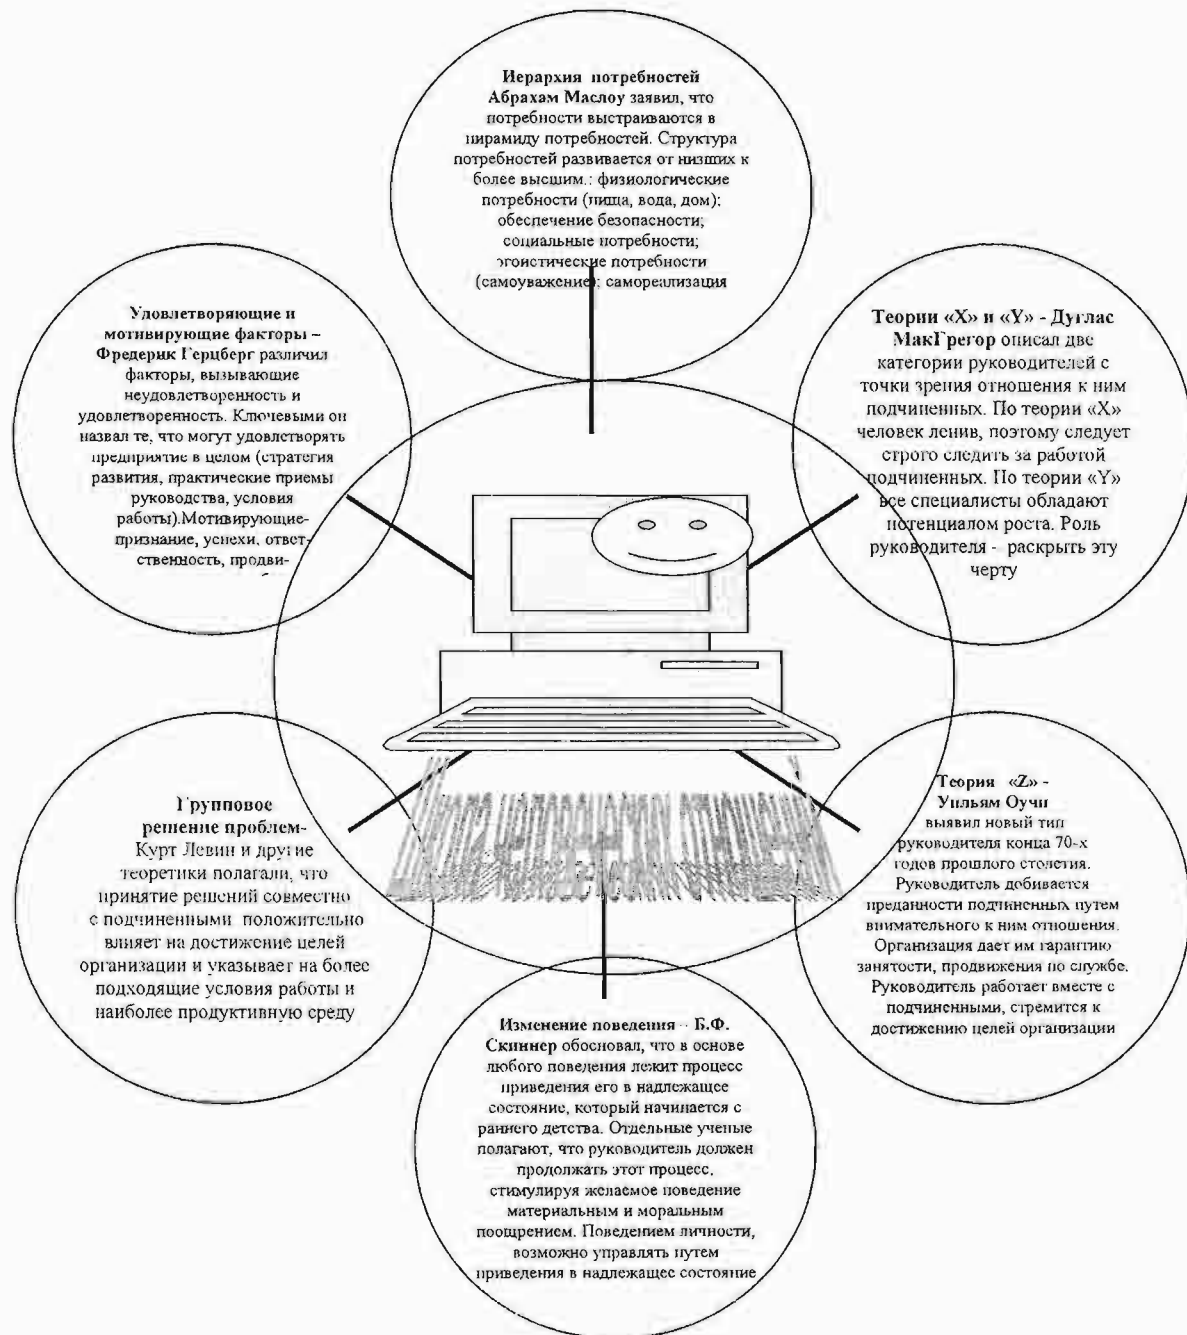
Иерархия потребностей Абрахам Маслоу заявил, что потребности выстраиваются в пирамиду потребностей. Структура потребностей развивается от низших к более высшим.: физиологические потребности (пища, вода, дом); обеспечение безопасности; социальные потребности; эгоистические потребности (самоуважение); самореализация

Удовлетворяющие и мотивирующие факторы – Фредерик Герцберг различил факторы, вызывающие неудовлетворенность и удовлетворенность. Ключевыми он назвал те, что могут удовлетворять предприятие в целом (стратегия развития, практические приемы руководства, условия работы).Мотивирующие-признание, успехи, ответственность, продви-

Теории «X» и «Y» - Дуглас МакГрегор описал две категории руководителей с точки зрения отношения к ним подчиненных. По теории «X» человек ленив, поэтому следует строго следить за работой подчиненных. По теории «Y» все специалисты обладают потенциалом роста. Роль руководителя - раскрыть эту черту

Групповое решение проблем- Курт Левин и другие теоретики полагали, что принятие решений совместно с подчиненными положительно влияет на достижение целей организации и указывает на более подходящие условия работы и наиболее продуктивную среду

Теория «Z» - Уильям Оучи выявил новый тип руководителя конца 70-х годов прошлого столетия. Руководитель добивается преданности подчиненных путем внимательного к ним отношения. Организация дает им гарантию занятости, продвижения по службе. Руководитель работает вместе с подчиненными, стремится к достижению целей организации

Изменение поведения - Б.Ф. Скиннер обосновал, что в основе любого поведения лежит процесс приведения его в надлежащее состояние, который начинается с раннего детства. Отдельные ученые полагают, что руководитель должен продолжать этот процесс, стимулируя желаемое поведение материальным и моральным поощрением. Поведением личности, возможно управлять путем приведения в надлежащее состояние